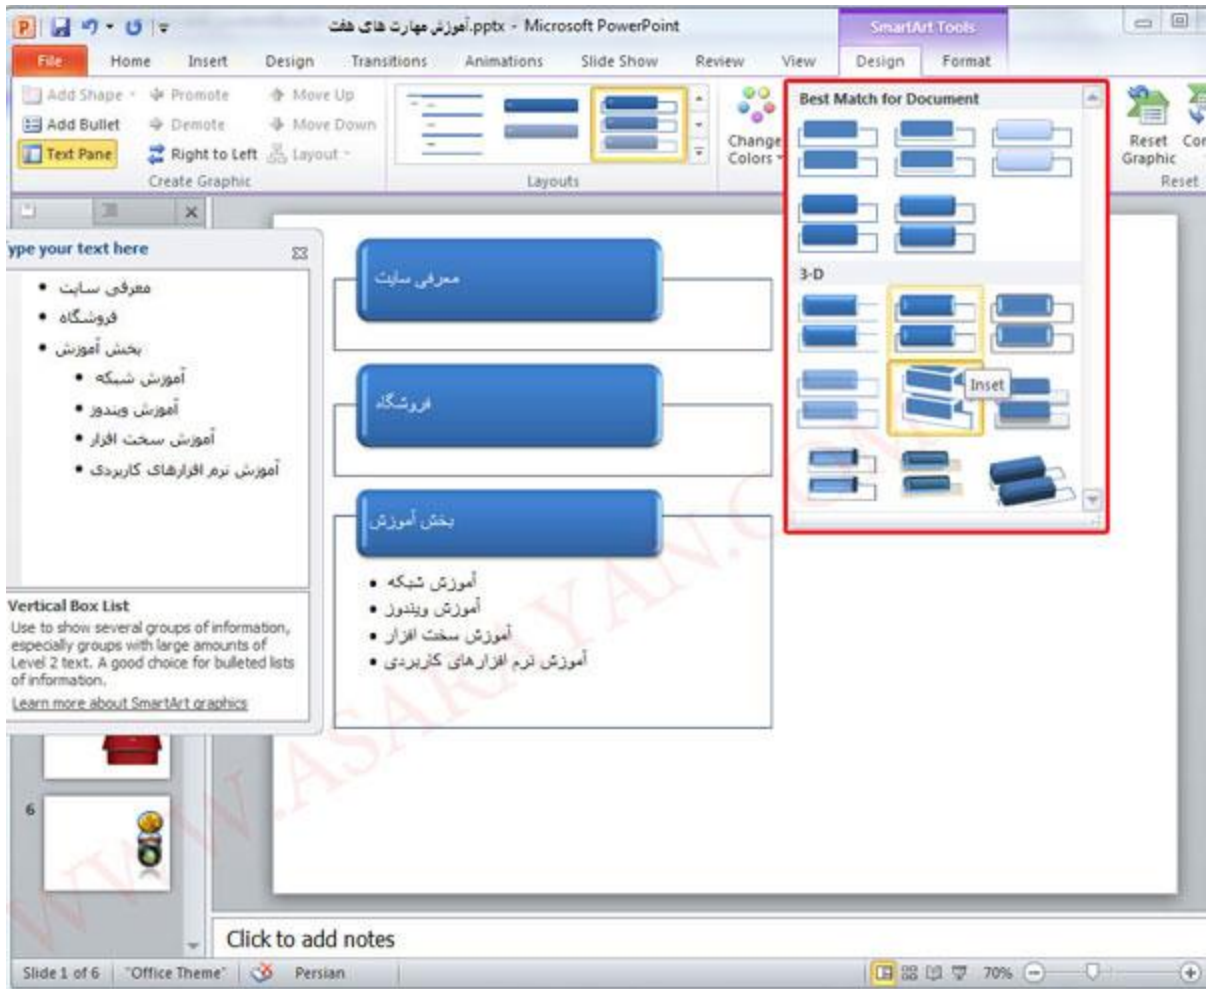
آموزش مهارت های هفت.pptx - Microsoft PowerPoint

SmartArt Tools

File Home Insert Design Transitions Animations Slide Show Review View Design Format

Add Shape Promote Move Up
Add Bullet Demote Move Down
Text Pane Right to Left Layout
Create Graphic

Layouts

Change Colors

Best Match for Document

3-D

Inset

Reset Graphic Con
Reset

ype your text here

• معرفی سایت
• فروشگاه
• بخش آموزش
• آموزش شبکه
• آموزش ویندوز
• آموزش سخت افزار
• آموزش نرم افزارهای کاربردی

Vertical Box List
Use to show several groups of information, especially groups with large amounts of Level 2 text. A good choice for bulleted lists of information.
Learn more about SmartArt graphics

معرفی سایت

فروشگاه

بخش آموزش

• آموزش شبکه
• آموزش ویندوز
• آموزش سخت افزار
• آموزش نرم افزارهای کاربردی

6

Click to add notes

Slide 1 of 6 "Office Theme" Persian 70%

WWW.ASARGYAN.COM